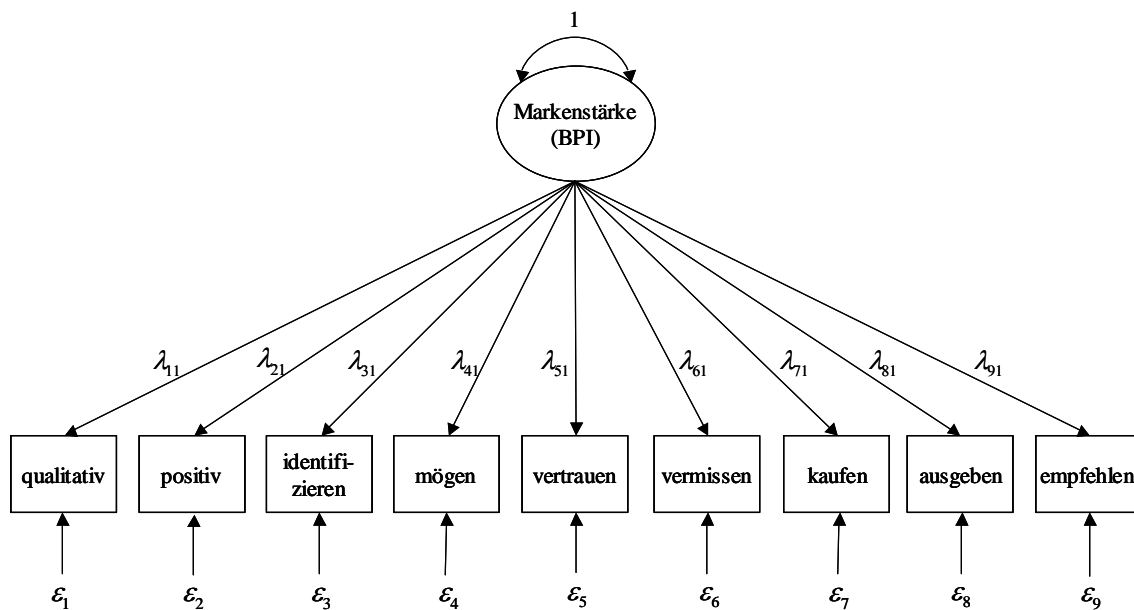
1

Markenstärke (BPI)

$\lambda_{11}$ $\lambda_{21}$ $\lambda_{31}$ $\lambda_{41}$ $\lambda_{51}$ $\lambda_{61}$ $\lambda_{71}$ $\lambda_{81}$ $\lambda_{91}$

qualitativ | positiv | identifizieren | mögen | vertrauen | vermissen | kaufen | ausgeben | empfehlen

$\varepsilon_1$ $\varepsilon_2$ $\varepsilon_3$ $\varepsilon_4$ $\varepsilon_5$ $\varepsilon_6$ $\varepsilon_7$ $\varepsilon_8$ $\varepsilon_9$